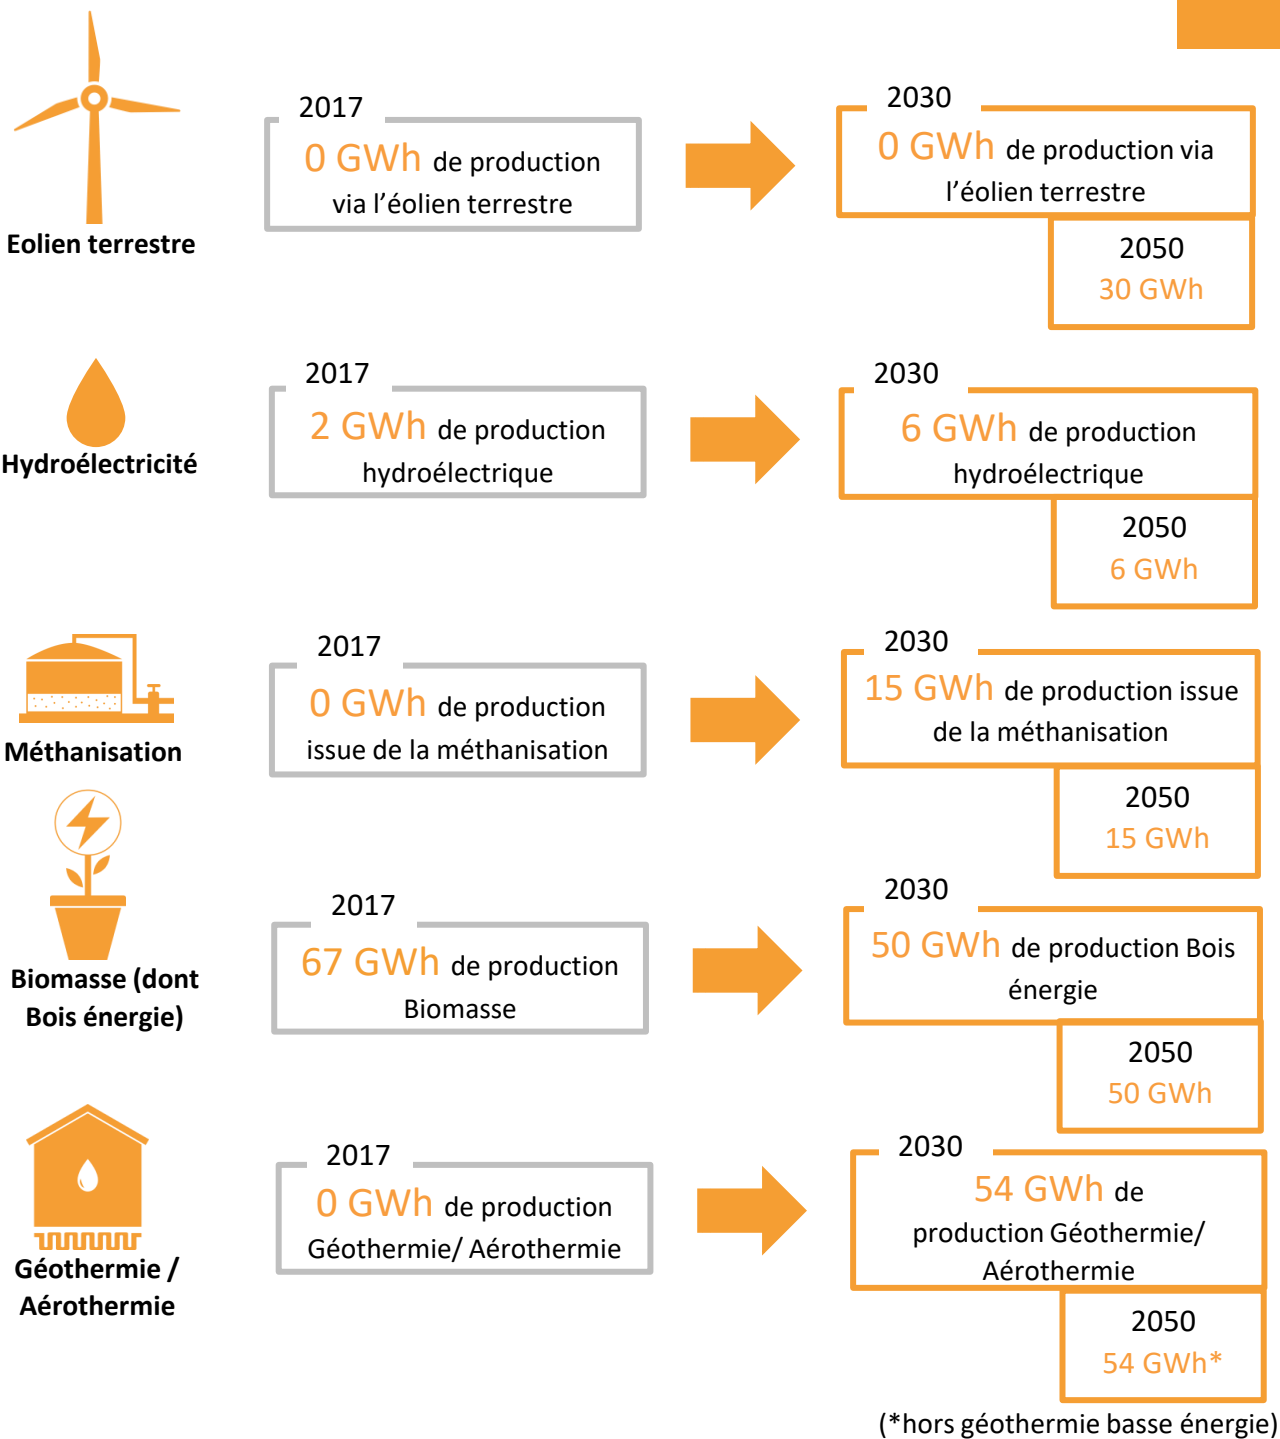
Eolien terrestre

2017
0 GWh de production via l’éolien terrestre

2030
0 GWh de production via l’éolien terrestre

2050
30 GWh

Hydroélectricité

2017
2 GWh de production hydroélectrique

2030
6 GWh de production hydroélectrique

2050
6 GWh

Méthanisation

2017
0 GWh de production issue de la méthanisation

2030
15 GWh de production issue de la méthanisation

2050
15 GWh

Biomasse (dont Bois énergie)

2017
67 GWh de production Biomasse

2030
50 GWh de production Bois énergie

2050
50 GWh

Géothermie / Aérothermie

2017
0 GWh de production Géothermie/ Aérothermie

2030
54 GWh de production Géothermie/ Aérothermie

2050
54 GWh*

(*hors géothermie basse énergie)